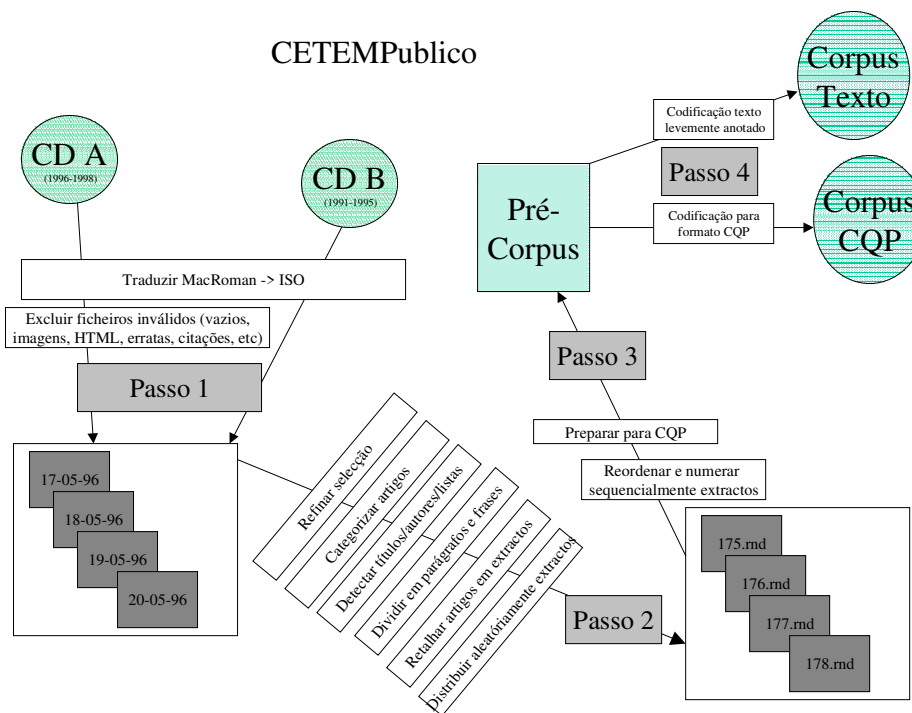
CETEMPublico

Corpus Texto

Codificação texto levemente anotado

Passo 4

Pré-Corpus

Codificação para formato CQP

Corpus CQP

CD A
(1996-1998)

CD B
(1991-1995)

Traduzir MacRoman -> ISO

Excluir ficheiros inválidos (vazios, imagens, HTML, erratas, citações, etc)

Passo 1

Passo 3

Preparar para CQP

Reordenar e numerar sequencialmente extractos

17-05-96
18-05-96
19-05-96
20-05-96

Refinar selecção
Categorizar artigos
Detectar títulos/autores/listas
Dividir em parágrafos e frases
Retalhar artigos em extractos
Distribuir aleatóriamente extractos

Passo 2

175.rnd
176.rnd
177.rnd
178.rnd